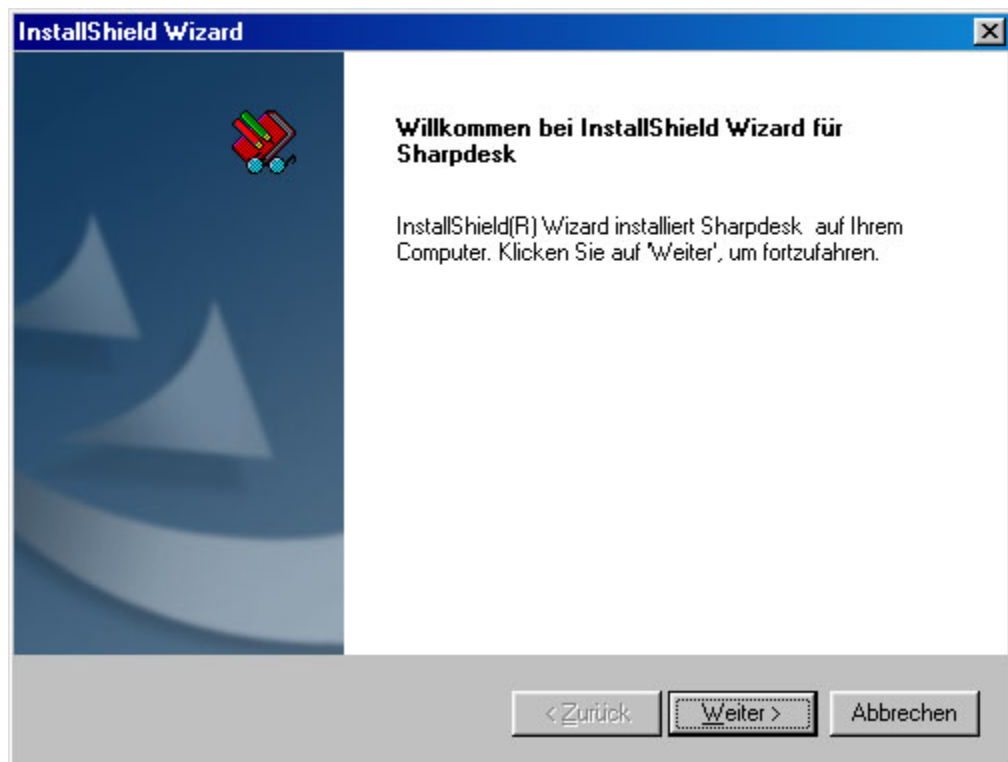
InstallShield Wizard

Willkommen bei InstallShield Wizard für Sharpdesk

InstallShield(R) Wizard installiert Sharpdesk auf Ihrem Computer. Klicken Sie auf 'Weiter', um fortzufahren.

< Zurück

Weiter >

Abbrechen